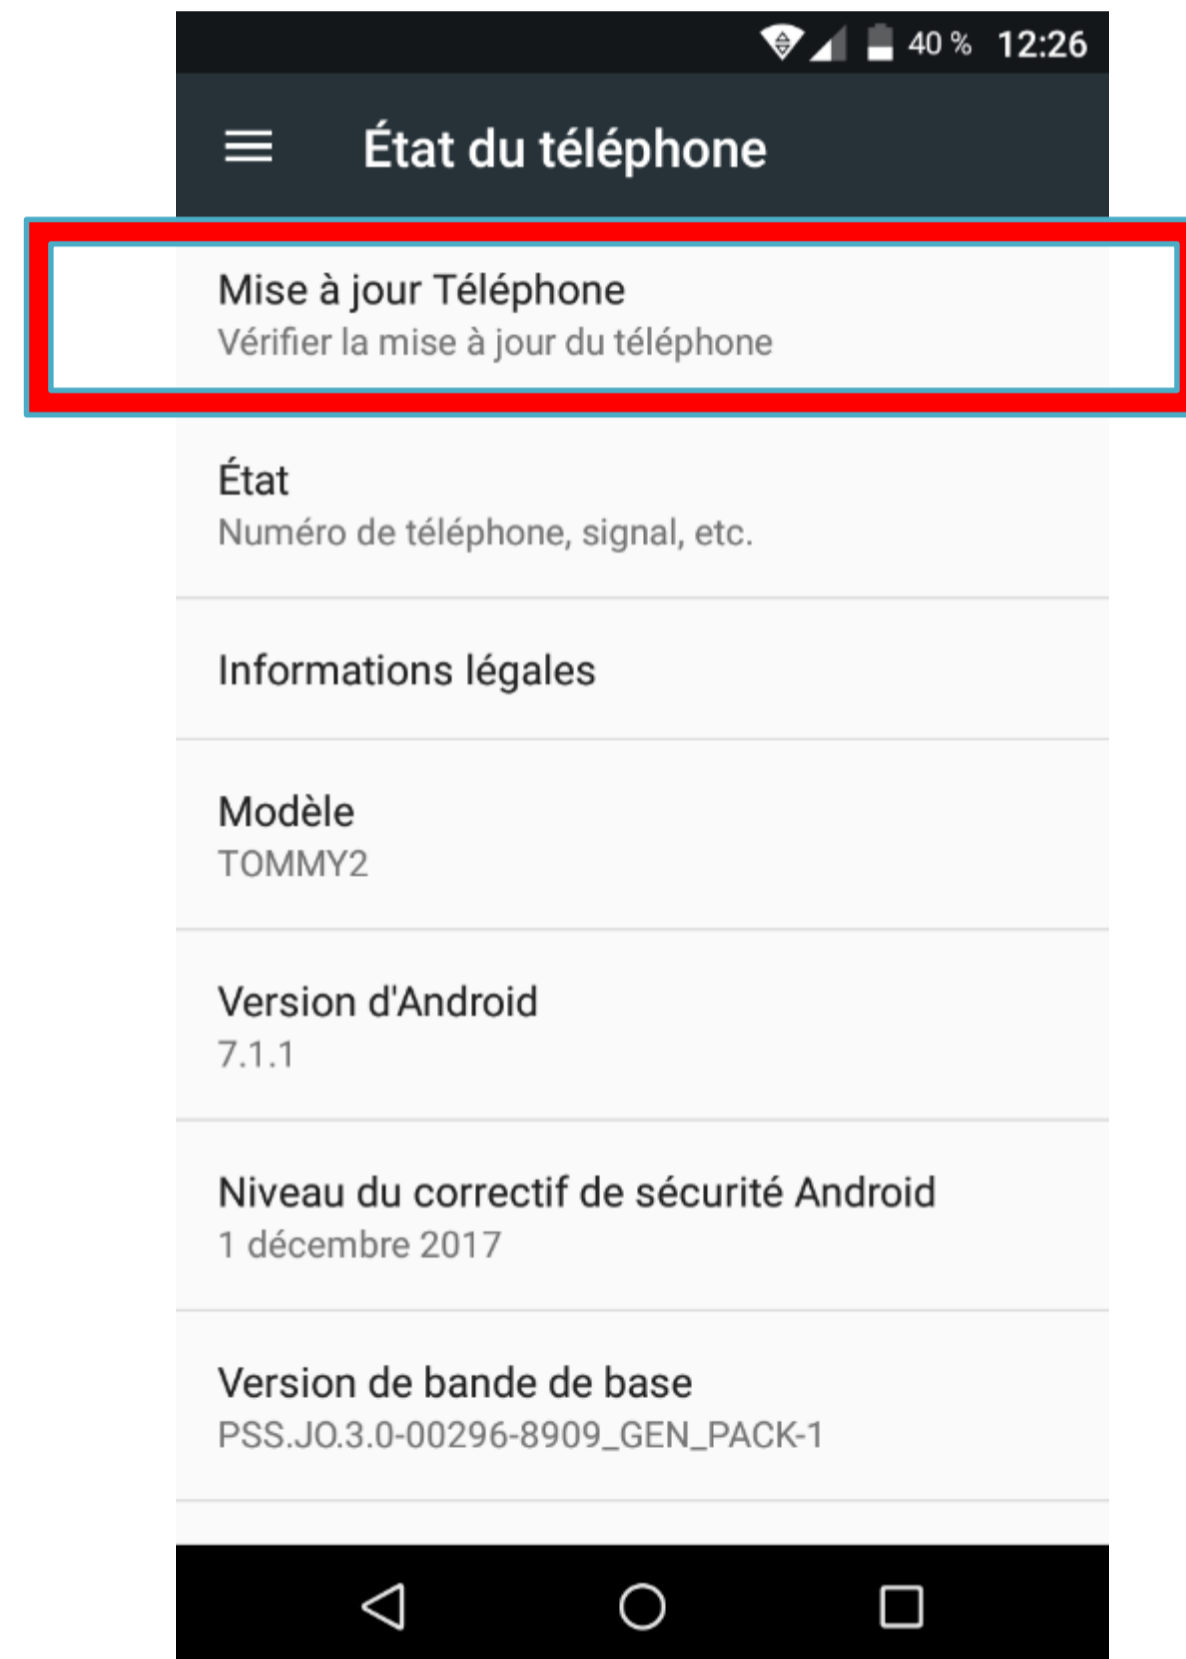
40 % 12:26

État du téléphone

Mise à jour Téléphone
Vérifier la mise à jour du téléphone

État
Numéro de téléphone, signal, etc.

Informations légales

Modèle
TOMMY2

Version d'Android
7.1.1

Niveau du correctif de sécurité Android
1 décembre 2017

Version de bande de base
PSS.JO.3.0-00296-8909_GEN_PACK-1